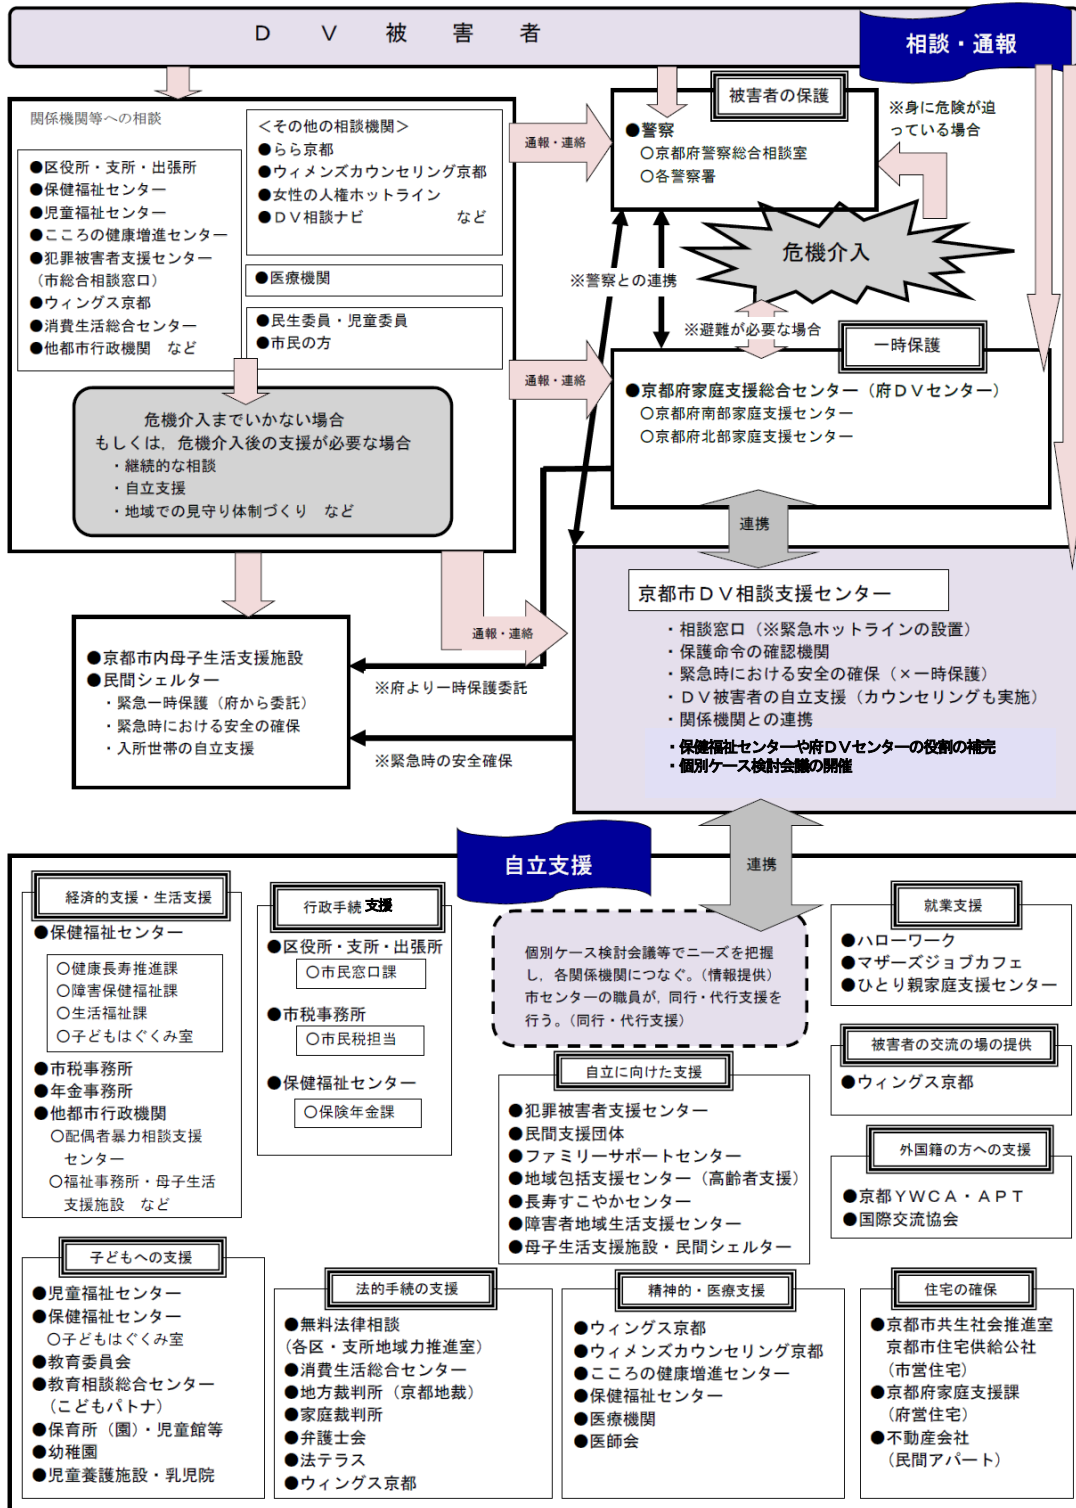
Ｄ　Ｖ　被　害　者

相談・通報

関係機関等への相談

●区役所・支所・出張所
●保健福祉センター
●児童福祉センター
●こころの健康増進センター
●犯罪被害者支援センター（市総合相談窓口）
●ウィングス京都
●消費生活総合センター
●他都市行政機関　など

＜その他の相談機関＞
●らら京都
●ウィメンズカウンセリング京都
●女性の人権ホットライン
●ＤＶ相談ナビ　など

●医療機関

●民生委員・児童委員
●市民の方

危機介入までいかない場合
もしくは，危機介入後の支援が必要な場合
・継続的な相談
・自立支援
・地域での見守り体制づくり　など

通報・連絡

被害者の保護

●警察
○京都府警察総合相談室
○各警察署

※身に危険が迫っている場合

危機介入

※警察との連携

※避難が必要な場合

一時保護

通報・連絡

●京都府家庭支援総合センター（府ＤＶセンター）
○京都府南部家庭支援センター
○京都府北部家庭支援センター

連携

京都市ＤＶ相談支援センター
・相談窓口（※緊急ホットラインの設置）
・保護命令の確認機関
・緊急時における安全の確保（×一時保護）
・ＤＶ被害者の自立支援（カウンセリングも実施）
・関係機関との連携
・保健福祉センターや府ＤＶセンターの役割の補完
・個別ケース検討会議の開催

通報・連絡

●京都市内母子生活支援施設
●民間シェルター
・緊急一時保護（府から委託）
・緊急時における安全の確保
・入所世帯の自立支援

※府より一時保護委託

※緊急時の安全確保

自立支援

連携

経済的支援・生活支援
●保健福祉センター
○健康長寿推進課
○障害保健福祉課
○生活福祉課
○子どもはぐくみ室
●市税事務所
●年金事務所
●他都市行政機関
○配偶者暴力相談支援センター
○福祉事務所・母子生活支援施設　など

行政手続支援
●区役所・支所・出張所
○市民窓口課
●市税事務所
○市民税担当
●保健福祉センター
○保険年金課

個別ケース検討会議等でニーズを把握し，各関係機関につなぐ。（情報提供）
市センターの職員が，同行・代行支援を行う。（同行・代行支援）

就業支援
●ハローワーク
●マザーズジョブカフェ
●ひとり親家庭支援センター

被害者の交流の場の提供
●ウィングス京都

自立に向けた支援
●犯罪被害者支援センター
●民間支援団体
●ファミリーサポートセンター
●地域包括支援センター（高齢者支援）
●長寿すこやかセンター
●障害者地域生活支援センター
●母子生活支援施設・民間シェルター

外国籍の方への支援
●京都ＹＷＣＡ・ＡＰＴ
●国際交流協会

子どもへの支援
●児童福祉センター
●保健福祉センター
○子どもはぐくみ室
●教育委員会
●教育相談総合センター（こどもパトナ）
●保育所（園）・児童館等
●幼稚園
●児童養護施設・乳児院

法的手続の支援
●無料法律相談（各区・支所地域力推進室）
●消費生活総合センター
●地方裁判所（京都地裁）
●家庭裁判所
●弁護士会
●法テラス
●ウィングス京都

精神的・医療支援
●ウィングス京都
●ウィメンズカウンセリング京都
●こころの健康増進センター
●保健福祉センター
●医療機関
●医師会

住宅の確保
●京都市共生社会推進室
京都市住宅供給公社（市営住宅）
●京都府家庭支援課（府営住宅）
●不動産会社（民間アパート）